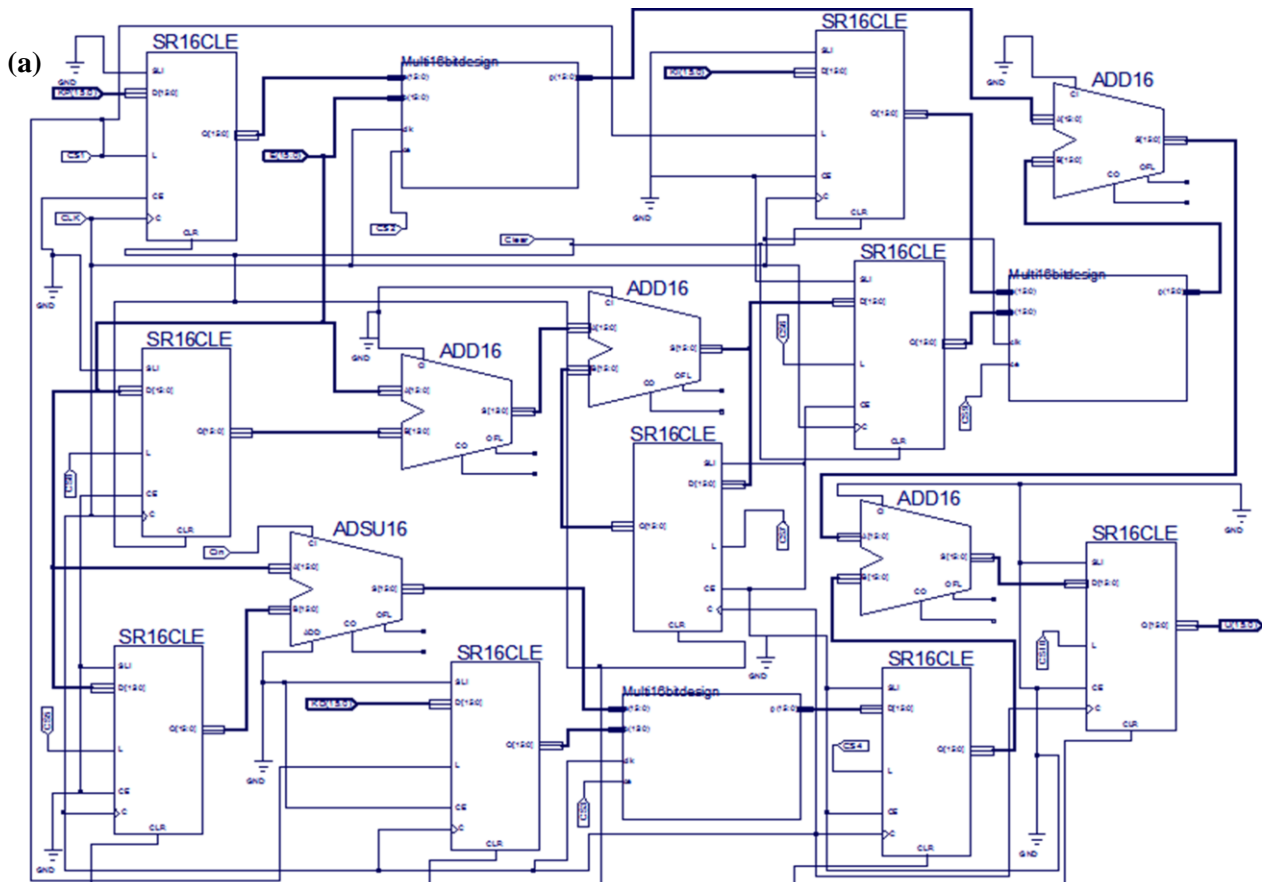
(a)

SR16CLE
GND
SLI
D(15:0)
Q(15:0)
L
CE
C
CLR
CS1
CLK
GND

Multi16bitdesign
a(15:0)
b(15:0)
p(15:0)
clk
CS2

SR16CLE
K1(15:0)
SLI
D(15:0)
Q(15:0)
L
CE
C
CLR
GND

ADD16
GND
CI
A(15:0)
B(15:0)
S(15:0)
CO
OFL

Clear

SR16CLE
SLI
D(15:0)
Q(15:0)
L
CE
C
CLR

Multi16bitdesign
a(15:0)
b(15:0)
p(15:0)
clk

ADD16
CI
A(15:0)
B(15:0)
S(15:0)
CO
OFL

SR16CLE
SLI
D(15:0)
Q(15:0)
L
CE
C
CLR
GND

ADD16
CI
A(15:0)
B(15:0)
S(15:0)
CO
OFL

SR16CLE
SLI
D(15:0)
Q(15:0)
L
CE
C
CLR

ADSU16
Cin
CI
A(15:0)
B(15:0)
S(15:0)
ADD
CO
OFL

SR16CLE
SLI
D(15:0)
Q(15:0)
L
CE
C
CLR
GND

ADD16
CI
A(15:0)
B(15:0)
S(15:0)
CO
OFL
GND

SR16CLE
SLI
D(15:0)
Q(15:0)
L
CE
C
CLR

SR16CLE
K0(15:0)
SLI
D(15:0)
Q(15:0)
L
CE
C
CLR
GND

Multi16bitdesign
a(15:0)
b(15:0)
p(15:0)
clk
GND

SR16CLE
SLI
D(15:0)
Q(15:0)
L
CE
C
CLR
CS4
GND